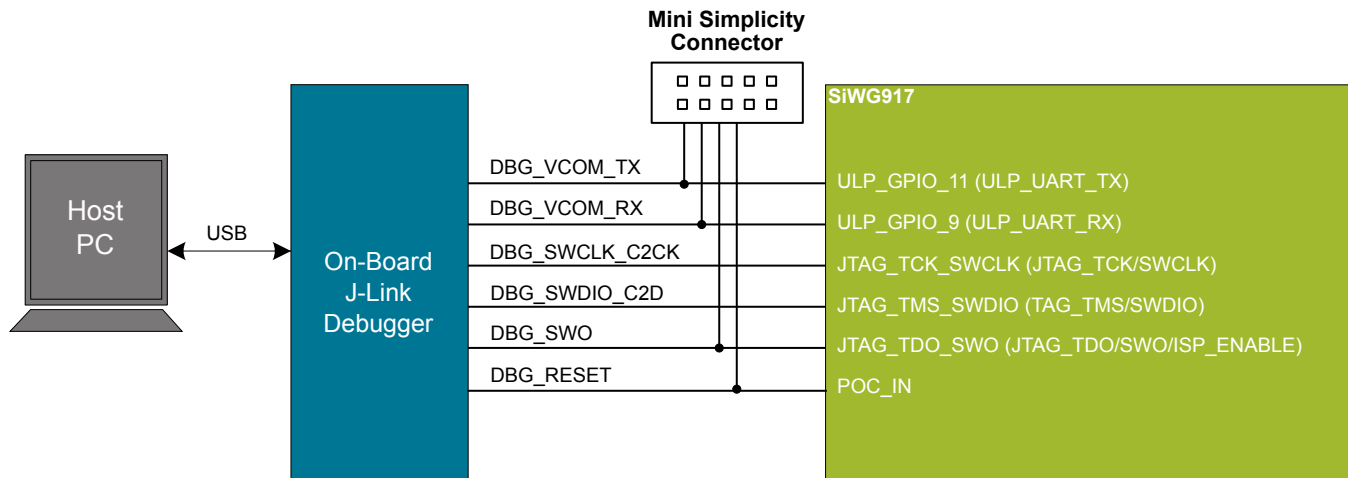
Mini Simplicity Connector

Host PC

USB

On-Board J-Link Debugger

DBG_VCOM_TX
DBG_VCOM_RX
DBG_SWCLK_C2CK
DBG_SWDIO_C2D
DBG_SWO
DBG_RESET

SiWG917

ULP_GPIO_11 (ULP_UART_TX)
ULP_GPIO_9 (ULP_UART_RX)
JTAG_TCK_SWCLK (JTAG_TCK/SWCLK)
JTAG_TMS_SWDIO (TAG_TMS/SWDIO)
JTAG_TDO_SWO (JTAG_TDO/SWO/ISP_ENABLE)
POC_IN